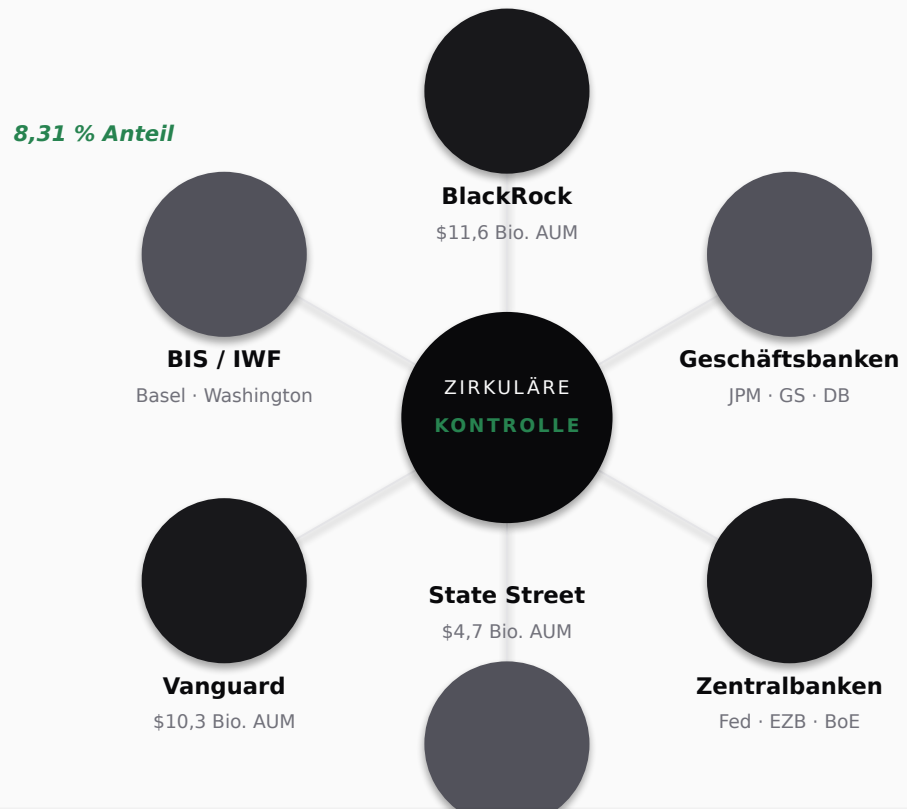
8,31 % Anteil

BlackRock
\$11,6 Bio. AUM

BIS / IWF
Basel · Washington

ZIRKULÄRE
KONTROLLE

Geschäftsbanken
JPM · GS · DB

State Street
\$4,7 Bio. AUM

Vanguard
\$10,3 Bio. AUM

Zentralbanken
Fed · EZB · BoE